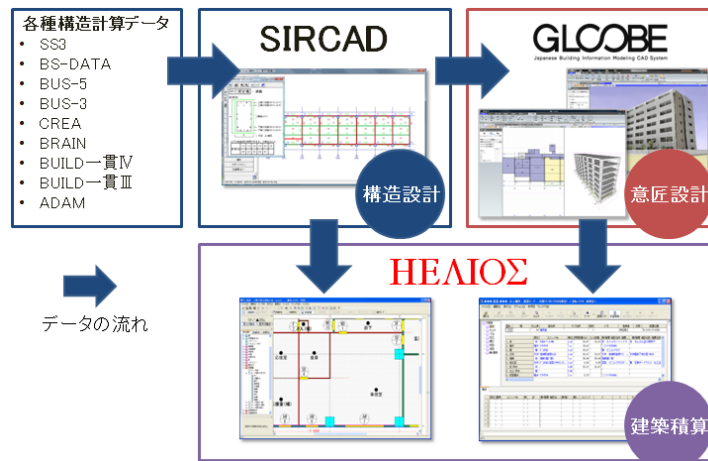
各種構造計算データ
• SS3
• BS-DATA
• BUS-5
• BUS-3
• CREA
• BRAIN
• BUILD一貫Ⅳ
• BUILD一貫Ⅲ
• ADAM

SIRCAD

構造設計

GLOOBE
Japanese Building Information Modeling CAD System

意匠設計

データの流れ

ΗΕΛΙΟΣ

建築積算